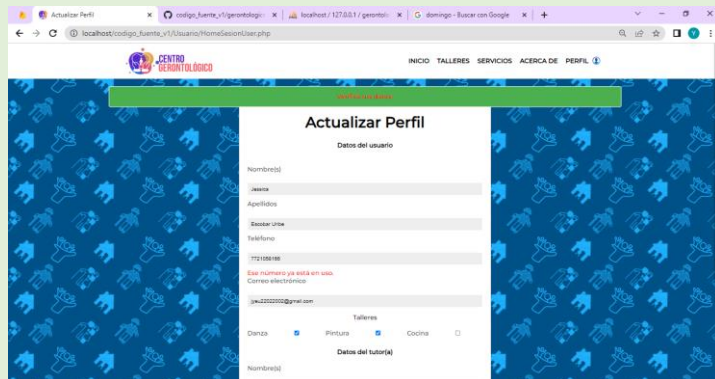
Actualizar Perfil | codigo_fuente_v1/gerontologic | localhost / 127.0.0.1 / gerontolo | domingo - Buscar con Google

localhost/codigo_fuente_v1/Usuario/HomeSesionUser.php

CENTRO GERONTOLÓGICO

INICIO TALLERES SERVICIOS ACERCA DE PERFIL

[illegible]

Actualizar Perfil

Datos del usuario

Nombre(s)

Jessica

Apellidos

Escobar Uribe

Teléfono

7721058186

Ese número ya está en uso.

Correo electrónico

jyeu22022002@gmail.com

Talleres

Danza Pintura Cocina

Datos del tutor(a)

Nombre(s)